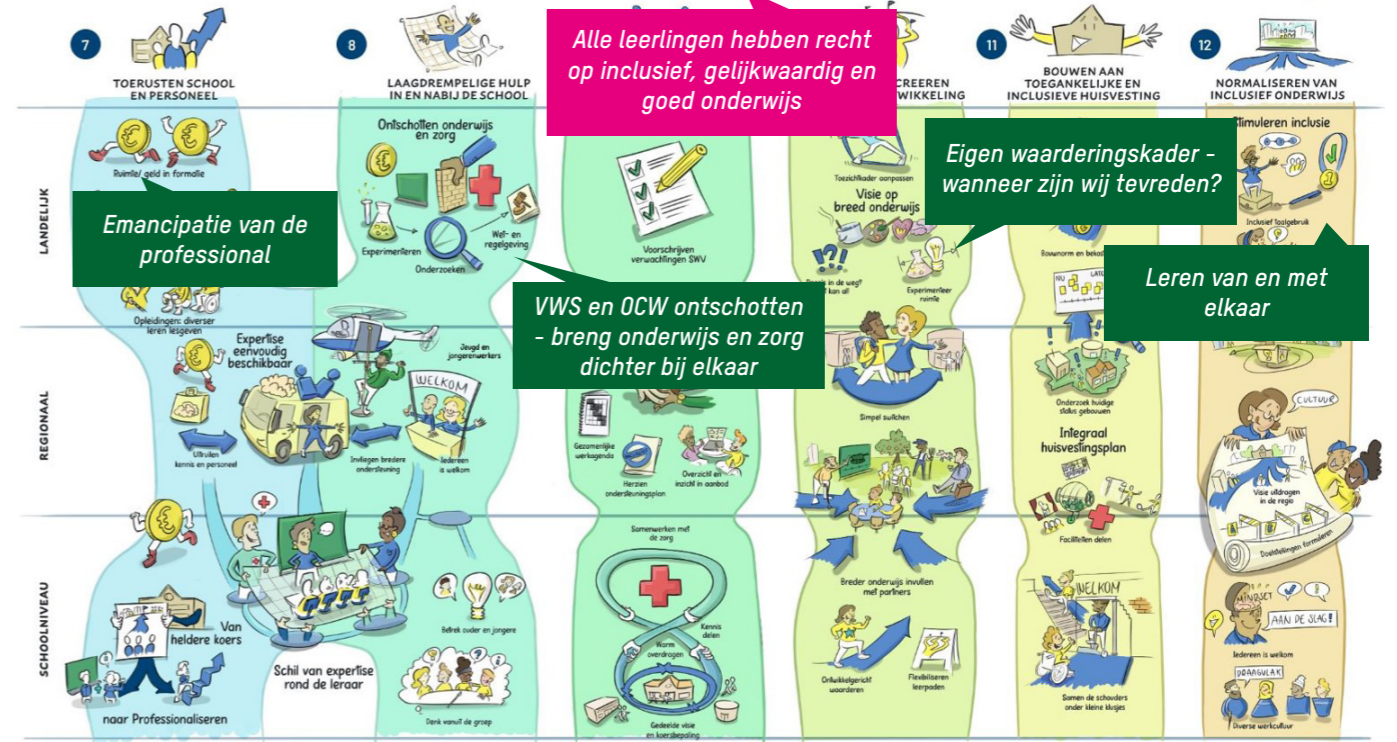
Alle leerlingen hebben recht op inclusief, gelijkwaardig en goed onderwijs

7
TOERUSTEN SCHOOL EN PERSONEEL

8
LAAGDREMPELIGE HULP IN EN NABIJ DE SCHOOL

CREEREN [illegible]WIKKELING

11
BOUWEN AAN TOEGANKELIJKE EN INCLUSIEVE HUISVESTING

12
NORMALISEREN VAN INCLUSIEF ONDERWIJS

LANDELIJK

REGIONAAL

SCHOOLNIVEAU

Ruimte/ geld in formatie

Emancipatie van de professional

Opleidingen: diverser leren lesgeven

Ontschotten onderwijs en zorg

Experimenteren

Onderzoeken

Wet- en regelgeving

VWS en OCW ontschotten - breng onderwijs en zorg dichter bij elkaar

Voorschrijven verwachtingen SWV

Toezichtkader aanpassen

Visie op breed onderwijs

Experimenteer ruimte

Eigen waarderingskader - wanneer zijn wij tevreden?

Bouwnorm en bekos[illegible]

Stimuleren inclusie

Inclusief toolgebruik

Leren van en met elkaar

Expertise eenvoudig beschikbaar

Jeugd en jongerenwerkers

WELKOM

Uitruilen kennis en personeel

Inzetten bredere ondersteuning

Iedereen is welkom

Gezamenlijke werkagenda

Herzien ondersteuningsplan

Overzicht en inzicht in aanbod

Simpel switchen

NU

LATER

Onderzoek huidige status gebouwen

Integraal huisvestingsplan

Faciliteiten delen

CULTUUR

Visie uitdragen in de regio

Doelstellingen formuleren

Van heldere koers

naar Professionaliseren

Schil van expertise rond de leraar

Betrek ouder en jongere

Denk vanuit de groep

Samenwerken met de zorg

Kennis delen

Warme overdragen

Gedeelde visie en koersbepaling

Breder onderwijs invullen met partners

Ontwikkelgericht waarderen

Flexibiliseren leerpaden

WELKOM

Samen de schouders onder kleine klusjes

MINDSET

AAN DE SLAG!

Iedereen is welkom

DRAAGVLAK

Diverse werkcultuur